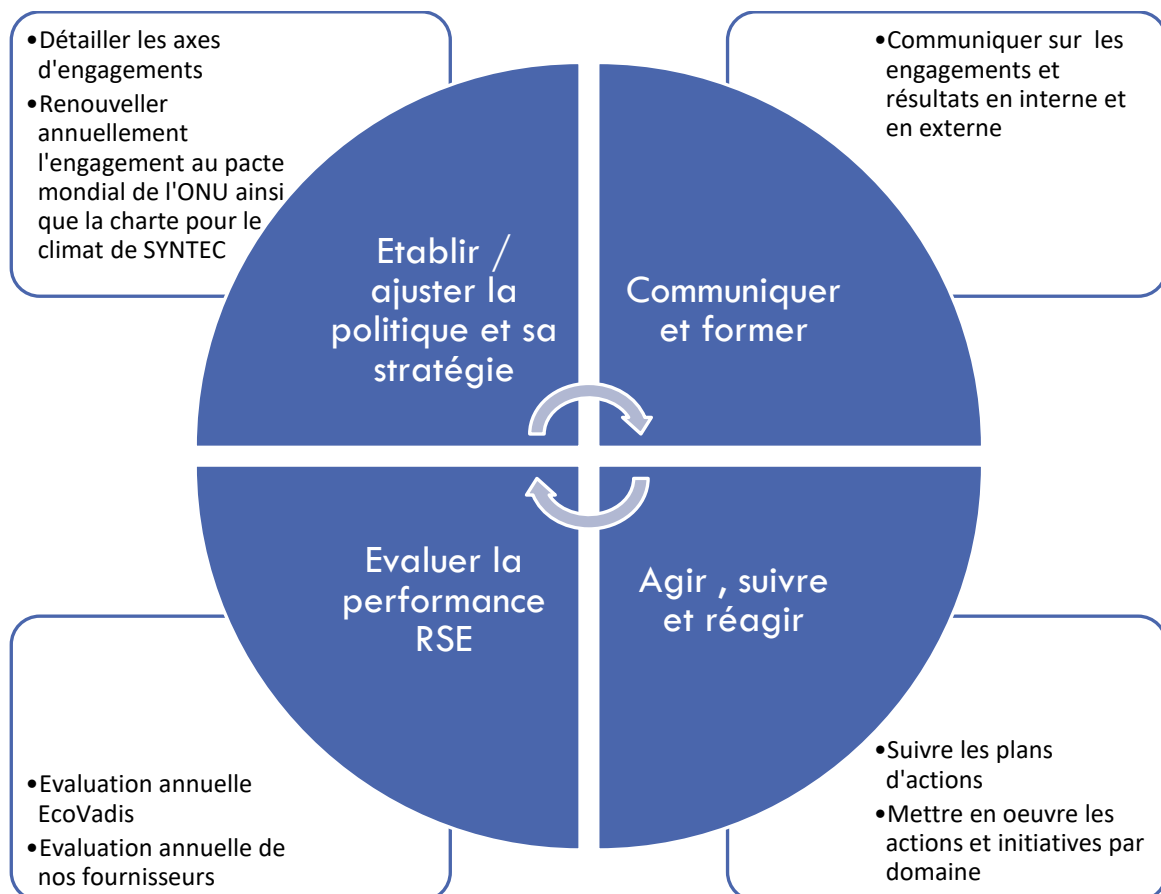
•Détailler les axes d'engagements
•Renouveller annuellement l'engagement au pacte mondial de l'ONU ainsi que la charte pour le climat de SYNTEC

•Communiquer sur les engagements et résultats en interne et en externe

Etablir / ajuster la politique et sa stratégie

Communiquer et former

Evaluer la performance RSE

Agir , suivre et réagir

•Evaluation annuelle EcoVadis
•Evaluation annuelle de nos fournisseurs

•Suivre les plans d'actions
•Mettre en oeuvre les actions et initiatives par domaine